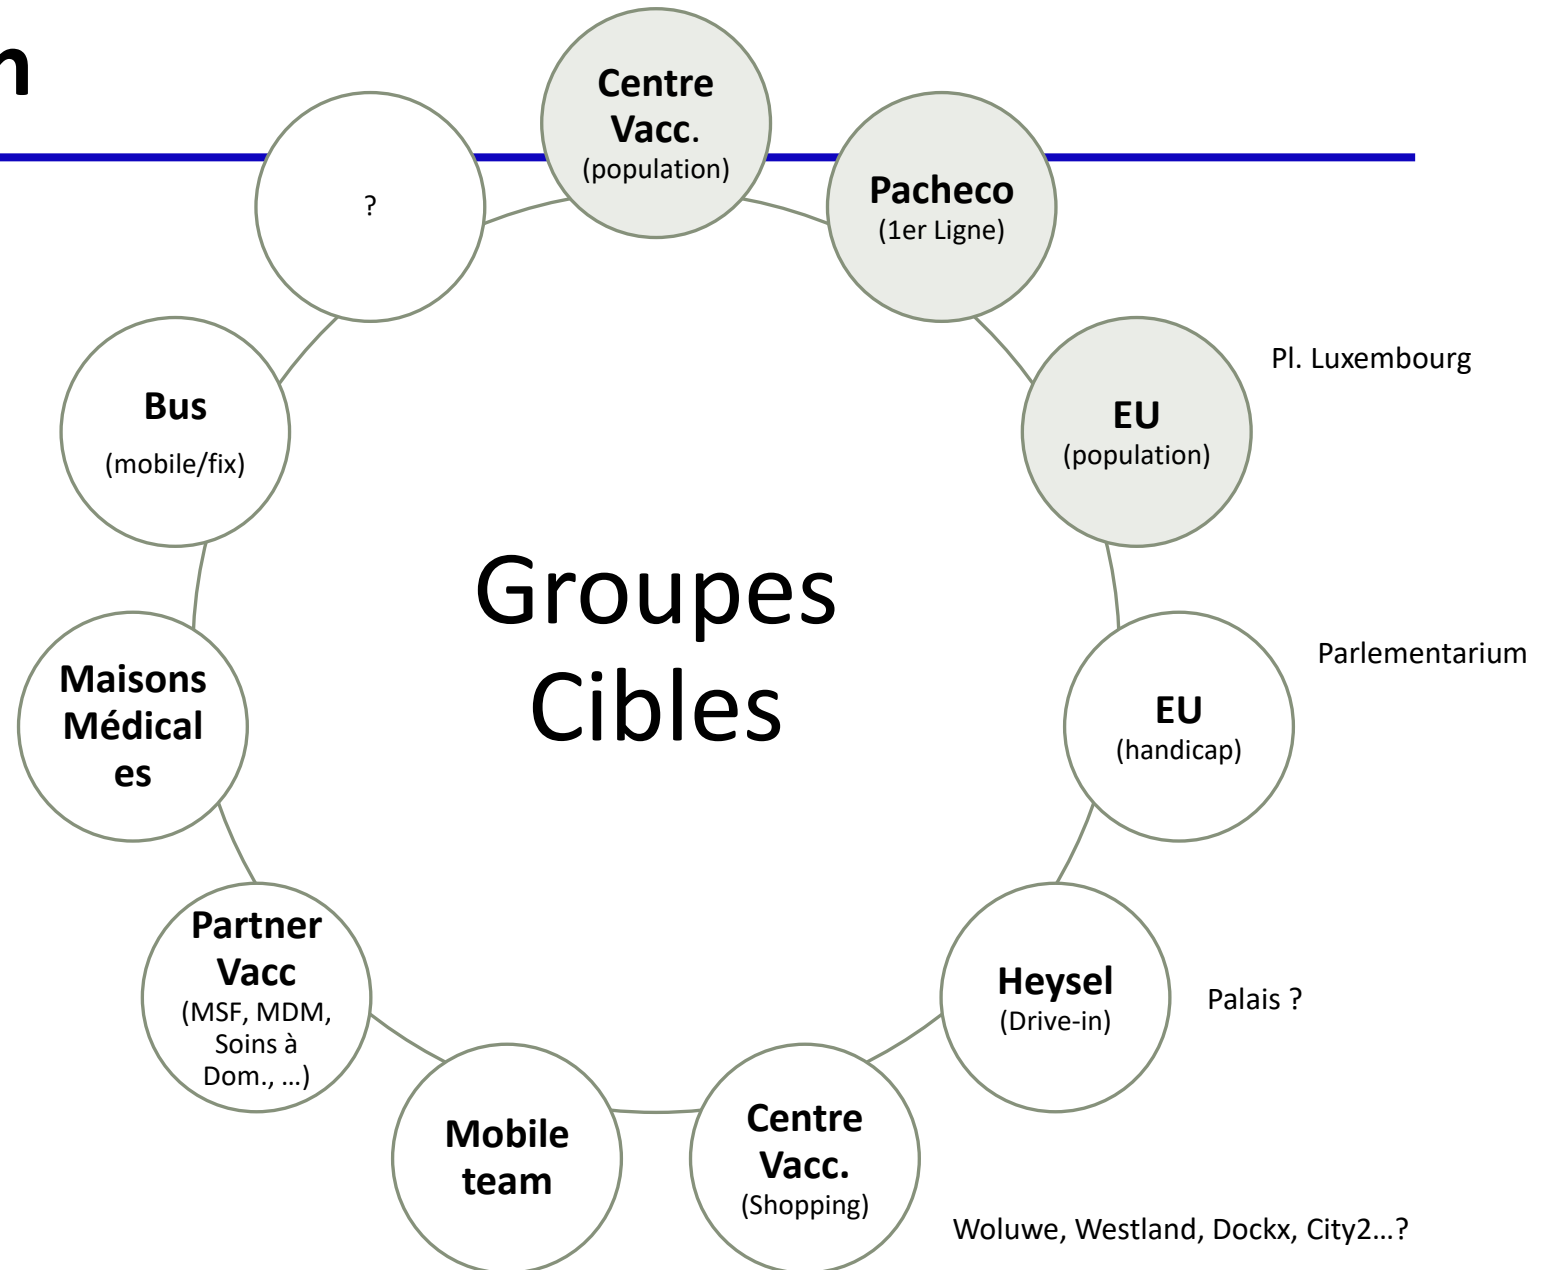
n

Centre Vacc. (population)

Pacheco (1er Ligne)

EU (population)

Pl. Luxembourg

EU (handicap)

Parlementarium

Heysel (Drive-in)

Palais ?

Centre Vacc. (Shopping)

Woluwe, Westland, Dockx, City2…?

Mobile team

Partner Vacc (MSF, MDM, Soins à Dom., …)

Maisons Médicales

Bus (mobile/fix)

?

Groupes Cibles